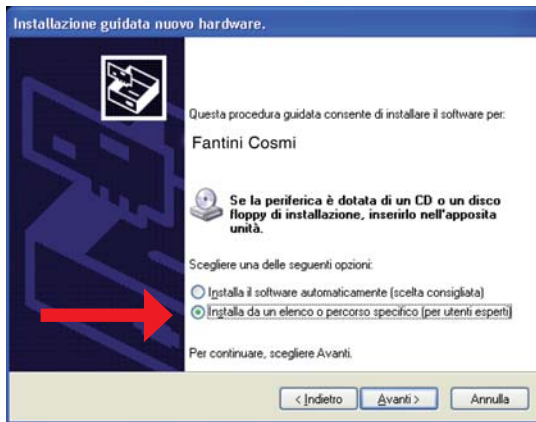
Installazione guidata nuovo hardware.

Questa procedura guidata consente di installare il software per:

Fantini Cosmi

Se la periferica è dotata di un CD o un disco floppy di installazione, inserirlo nell'apposita unità.

Scegliere una delle seguenti opzioni:

Installa il software automaticamente (scelta consigliata)

Installa da un elenco o percorso specifico (per utenti esperti)

Per continuare, scegliere Avanti.

< Indietro

Avanti >

Annulla